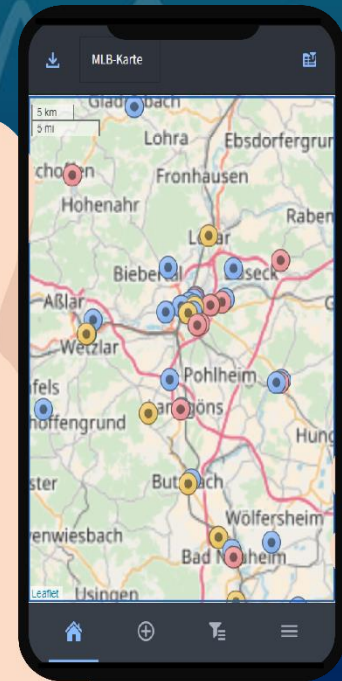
MLB-Karte

5 km
3 mi

Gladenbach
Lohra
Ebsdorfergrund
Schöffengrund
Fronhausen
Hohenahr
Raben
Lollar
Biebertal
Buseck
Aßlar
Wetzlar
Pohlheim
Wetzlar
fels
Langgöns
Schöffengrund
Hung
ster
Butzbach
Wölfersheim
Greifenwiesbach
Bad Nauheim
Leaflet
Usingen